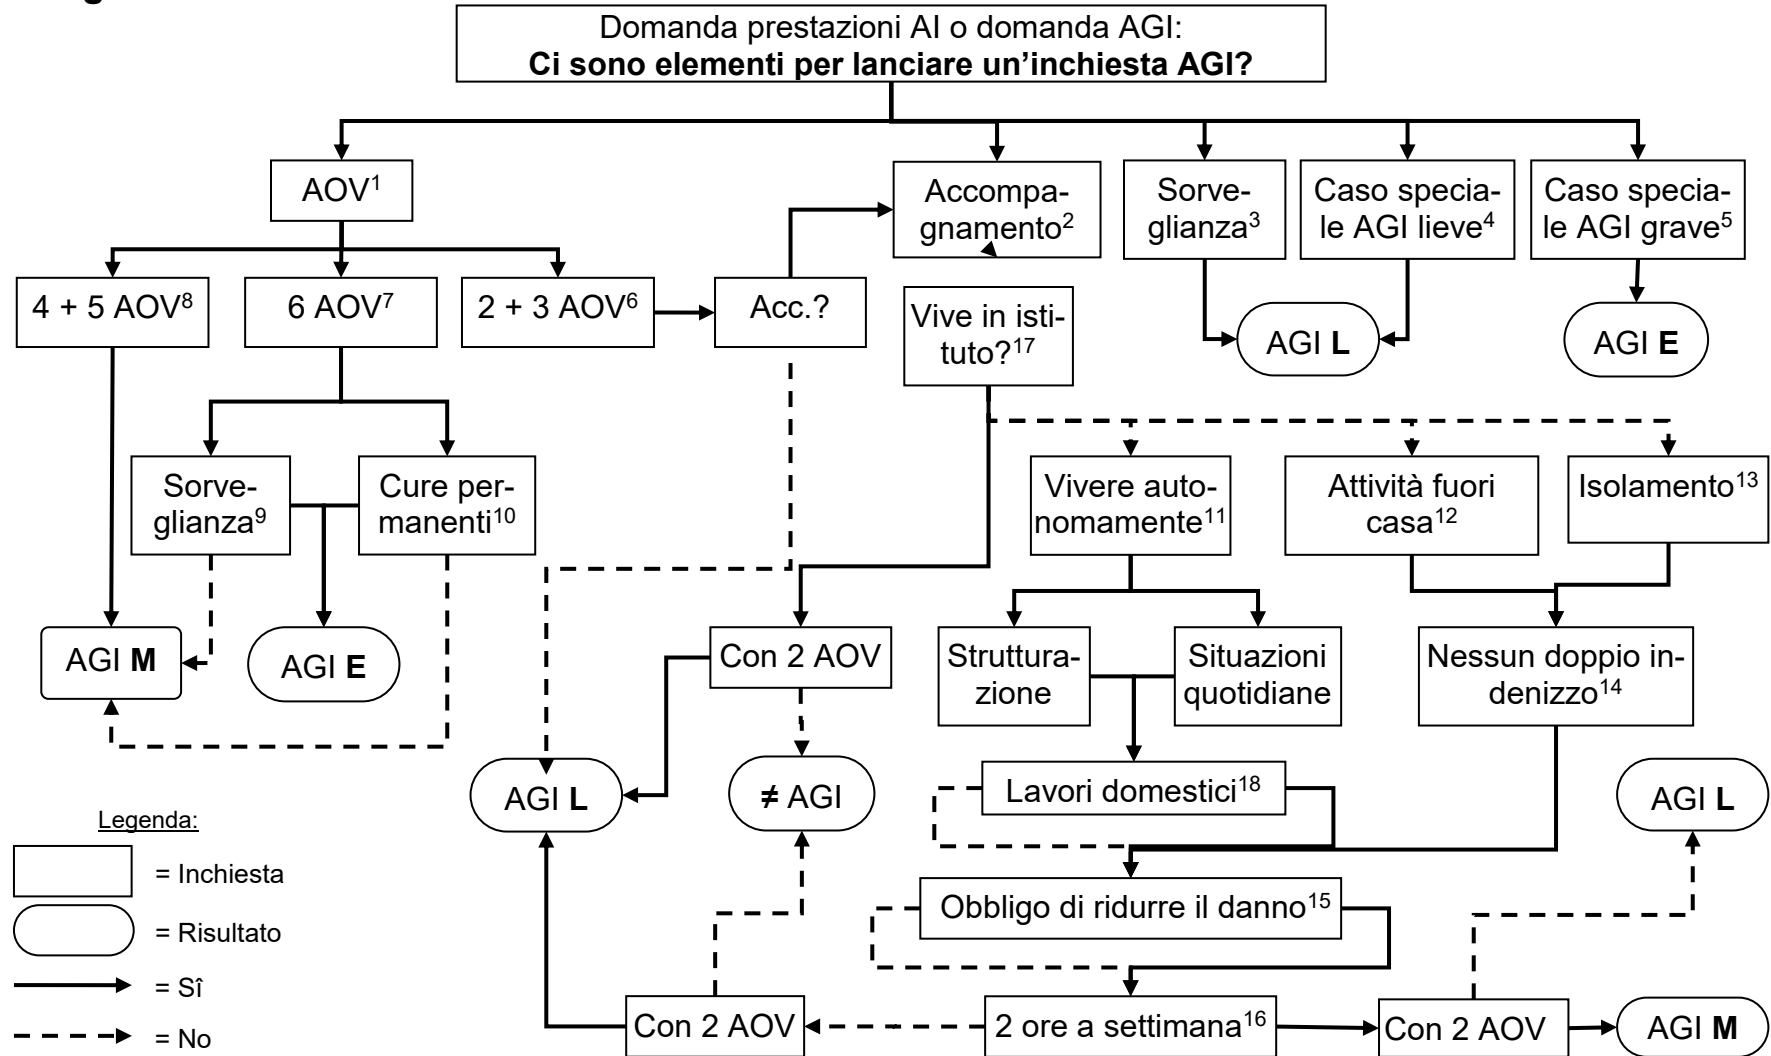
Domanda prestazioni AI o domanda AGI:
**Ci sono elementi per lanciare un'inchiesta AGI?**

AOV$^1$

Accompagnamento$^2$

Sorveglianza$^3$

Caso speciale AGI lieve$^4$

Caso speciale AGI grave$^5$

4 + 5 AOV$^8$

6 AOV$^7$

2 + 3 AOV$^6$

Acc.?

Vive in istituto?$^{17}$

AGI **L**

AGI **E**

Sorveglianza$^9$

Cure permanenti$^{10}$

Vivere autonomamente$^{11}$

Attività fuori casa$^{12}$

Isolamento$^{13}$

AGI **M**

AGI **E**

Con 2 AOV

Strutturazione

Situazioni quotidiane

Nessun doppio indenizzo$^{14}$

AGI **L**

≠ AGI

Lavori domestici$^{18}$

AGI **L**

Legenda:
= Inchiesta
= Risultato
= Sì
= No

Obbligo di ridurre il danno$^{15}$

Con 2 AOV

2 ore a settimana$^{16}$

Con 2 AOV

AGI **M**